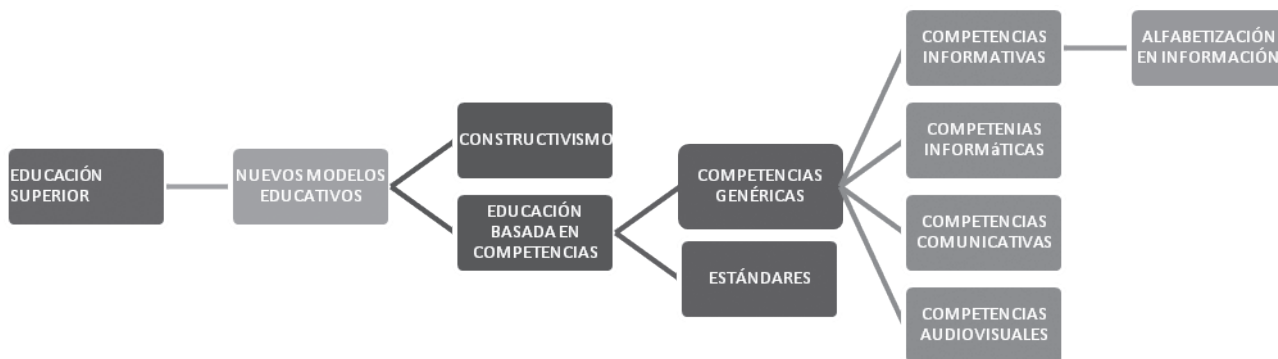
EDUCACIÓN SUPERIOR

NUEVOS MODELOS EDUCATIVOS

CONSTRUCTIVISMO

EDUCACIÓN BASADA EN COMPETENCIAS

COMPETENCIAS GENÉRICAS

ESTÁNDARES

COMPETENCIAS INFORMATIVAS

ALFABETIZACIÓN EN INFORMACIÓN

COMPETENIAS INFORMáTICAS

COMPETENCIAS COMUNICATIVAS

COMPETENCIAS AUDIOVISUALES